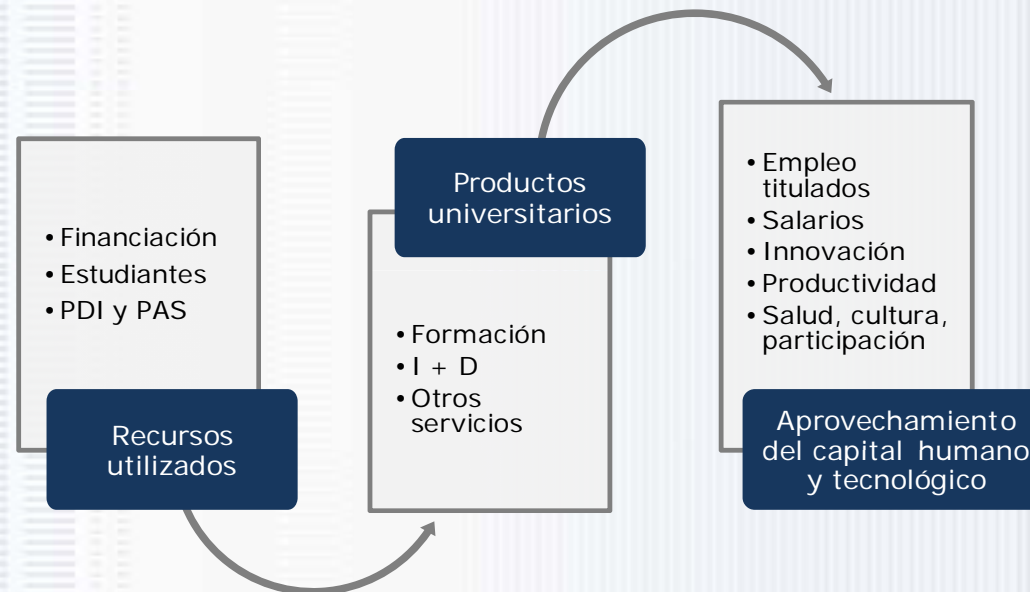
• Financiación
• Estudiantes
• PDI y PAS

Recursos utilizados

Productos universitarios

• Formación
• I + D
• Otros servicios

• Empleo titulados
• Salarios
• Innovación
• Productividad
• Salud, cultura, participación

Aprovechamiento del capital humano y tecnológico